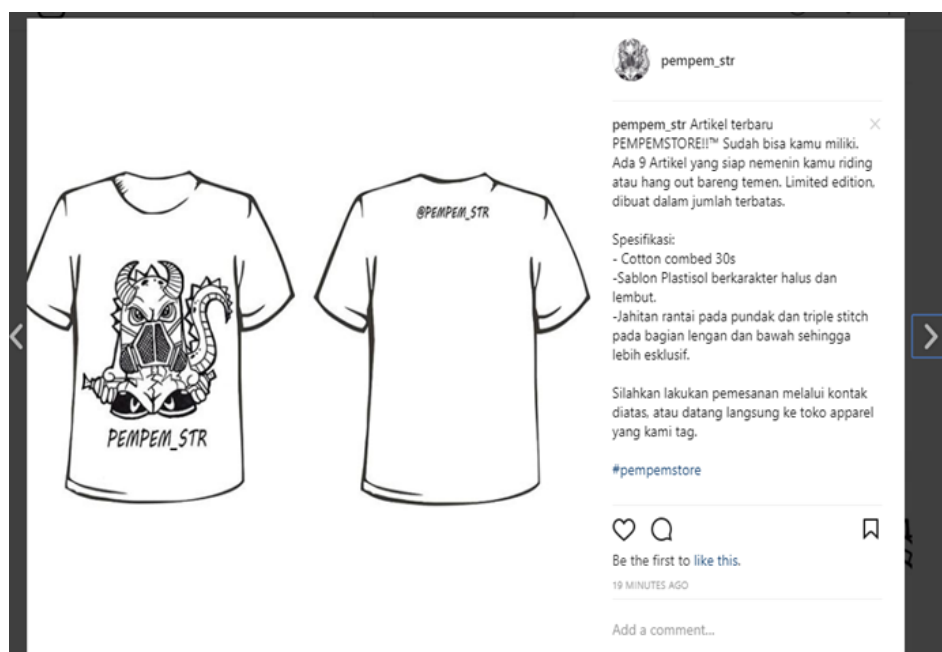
PEMPEM_STR

@PEMPEM_STR

pempem_str

pempem_str Artikel terbaru PEMPEMSTORE!!™ Sudah bisa kamu miliki. Ada 9 Artikel yang siap nemenin kamu riding atau hang out bareng temen. Limited edition, dibuat dalam jumlah terbatas.

Spesifikasi:
- Cotton combed 30s
-Sablon Plastisol berkarakter halus dan lembut.
-Jahitan rantai pada pundak dan triple stitch pada bagian lengan dan bawah sehingga lebih esklusif.

Silahkan lakukan pemesanan melalui kontak diatas, atau datang langsung ke toko apparel yang kami tag.

#pempemstore

Be the first to like this.

19 MINUTES AGO

Add a comment...